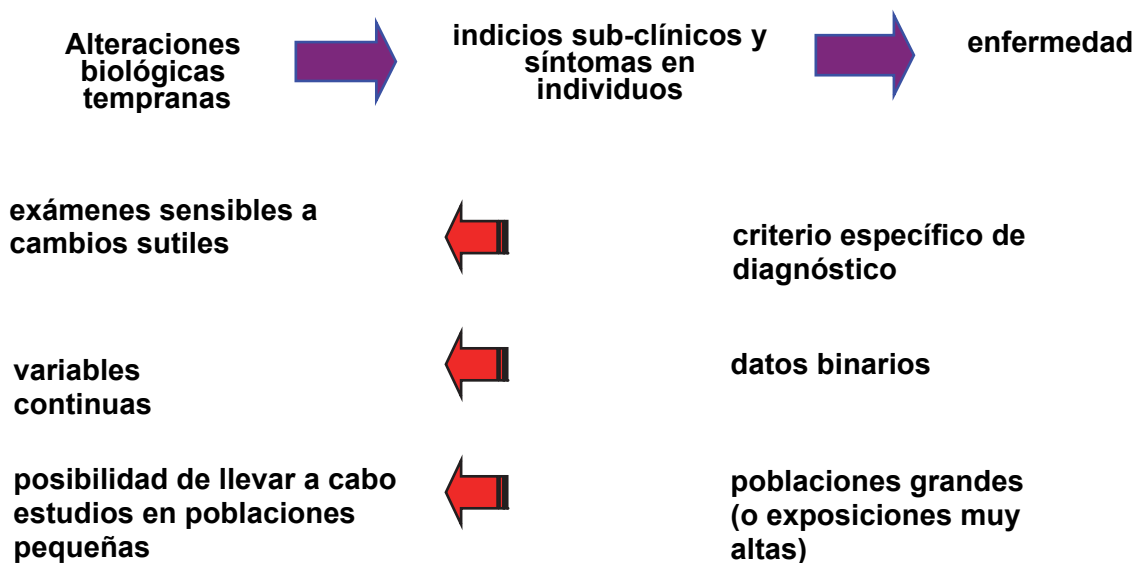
Alteraciones biológicas tempranas

indicios sub-clínicos y síntomas en individuos

enfermedad

exámenes sensibles a cambios sutiles

criterio específico de diagnóstico

variables continuas

datos binarios

posibilidad de llevar a cabo estudios en poblaciones pequeñas

poblaciones grandes (o exposiciones muy altas)